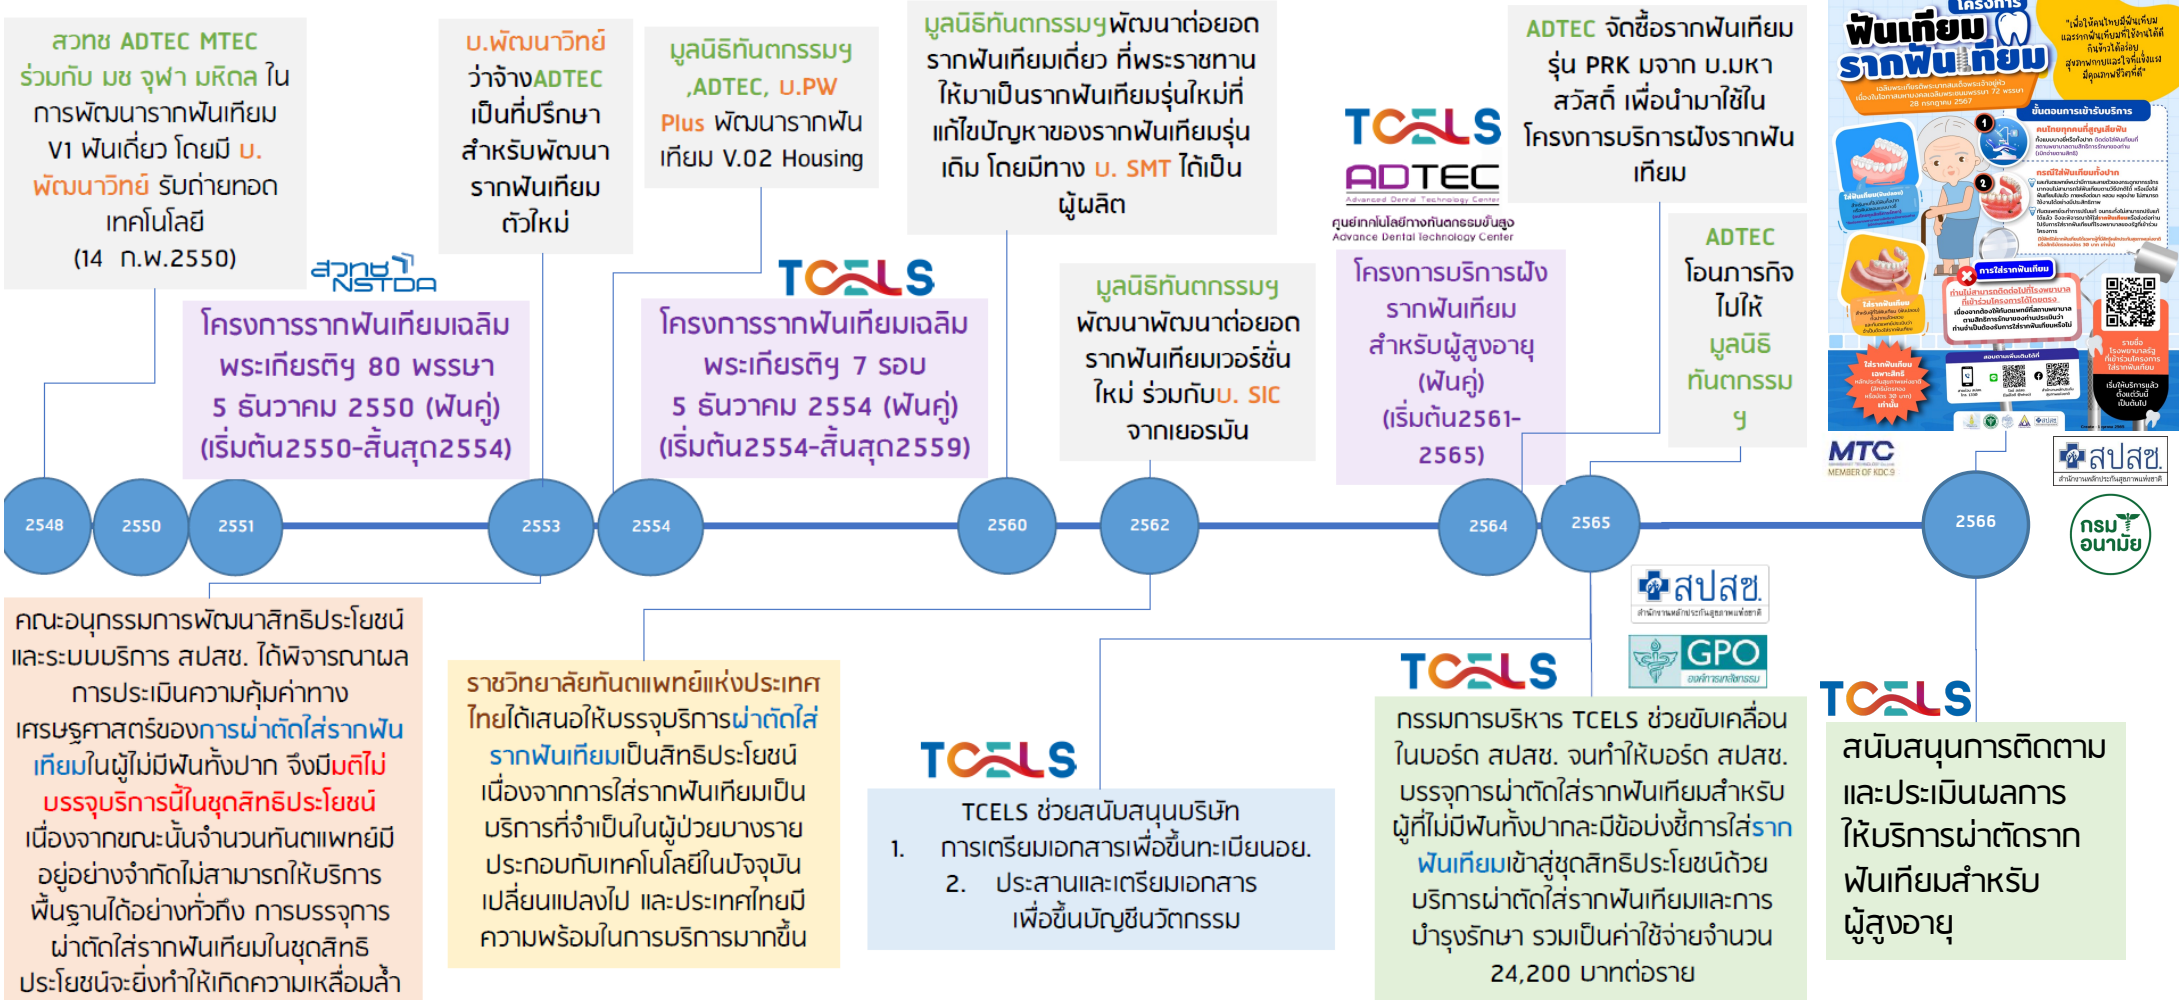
สวทช ADTEC MTEC ร่วมกับ มช จุฬา มหิดล ในการพัฒนารากฟันเทียม V1 ฟันเดี่ยว โดยมี บ. พัฒนาวิทย์ รับถ่ายทอดเทคโนโลยี (14 ก.พ.2550)

สวทช NSTDA

บ.พัฒนาวิทย์ ว่าจ้างADTEC เป็นที่ปรึกษาสำหรับพัฒนารากฟันเทียมตัวใหม่

มูลนิธิทันตกรรมฯ ,ADTEC, บ.PW Plus พัฒนารากฟันเทียม V.02 Housing

มูลนิธิทันตกรรมฯพัฒนาต่อยอดรากฟันเทียมเดี่ยว ที่พระราชทานให้มาเป็นรากฟันเทียมรุ่นใหม่ที่แก้ไขปัญหาของรากฟันเทียมรุ่นเดิม โดยมีทาง บ. SMT ได้เป็นผู้ผลิต

TCELS
ADTEC
ศูนย์ทคโนโลยีทางทันตกรรมขั้นสูง
Advance Dental Technology Center

ADTEC จัดซื้อรากฟันเทียมรุ่น PRK มจาก บ.มหาสวัสดิ์ เพื่อนำมาใช้ในโครงการบริการฝังรากฟันเทียม

โครงการ ฟันเทียม รากฟันเทียม

โครงการรากฟันเทียมเฉลิมพระเกียรติฯ 80 พรรษา 5 ธันวาคม 2550 (ฟันคู่) (เริ่มต้น2550-สิ้นสุด2554)

TCELS

โครงการรากฟันเทียมเฉลิมพระเกียรติฯ 7 รอบ 5 ธันวาคม 2554 (ฟันคู่) (เริ่มต้น2554-สิ้นสุด2559)

มูลนิธิทันตกรรมฯ พัฒนาพัฒนาต่อยอดรากฟันเทียมเวอร์ชั่นใหม่ ร่วมกับบ. SIC จากเยอรมัน

โครงการบริการฝังรากฟันเทียมสำหรับผู้สูงอายุ (ฟันคู่) (เริ่มต้น2561-2565)

ADTEC โอนภารกิจไปให้มูลนิธิทันตกรรมฯ

MTC
สปสช.

2548 2550 2551 2553 2554 2560 2562 2564 2565 2566

กรมอนามัย

คณะอนุกรรมการพัฒนาสิทธิประโยชน์และระบบบริการ สปสช. ได้พิจารณาผลการประเมินความคุ้มค่าทางเศรษฐศาสตร์ของการผ่าตัดใส่รากฟันเทียมในผู้ไม่มีฟันทั้งปาก จึงมีมติไม่บรรจุบริการนี้ในชุดสิทธิประโยชน์ เนื่องจากขณะนั้นจำนวนทันตแพทย์มีอยู่อย่างจำกัดไม่สามารถให้บริการพื้นฐานได้อย่างทั่วถึง การบรรจุการผ่าตัดใส่รากฟันเทียมในชุดสิทธิประโยชน์จะยิ่งทำให้เกิดความเหลื่อมล้ำ

ราชวิทยาลัยทันตแพทย์แห่งประเทศไทยได้เสนอให้บรรจุบริการผ่าตัดใส่รากฟันเทียมเป็นสิทธิประโยชน์ เนื่องจากการใส่รากฟันเทียมเป็นบริการที่จำเป็นในผู้ป่วยบางรายประกอบกับเทคโนโลยีในปัจจุบันเปลี่ยนแปลงไป และประเทศไทยมีความพร้อมในการบริการมากขึ้น

TCELS

TCELS ช่วยสนับสนุนบริษัท
1. การเตรียมเอกสารเพื่อขึ้นทะเบียนอย.
2. ประสานและเตรียมเอกสารเพื่อขึ้นบัญชีนวัตกรรม

สปสช.
GPO

TCELS

กรรมการบริหาร TCELS ช่วยขับเคลื่อนในบอร์ด สปสช. จนทำให้บอร์ด สปสช. บรรจุการผ่าตัดใส่รากฟันเทียมสำหรับผู้ที่ไม่มีฟันทั้งปากและมีข้อบ่งชี้การใส่รากฟันเทียมเข้าสู่ชุดสิทธิประโยชน์ด้วยบริการผ่าตัดใส่รากฟันเทียมและการบำรุงรักษา รวมเป็นค่าใช้จ่ายจำนวน 24,200 บาทต่อราย

TCELS

สนับสนุนการติดตามและประเมินผลการให้บริการผ่าตัดรากฟันเทียมสำหรับผู้สูงอายุ